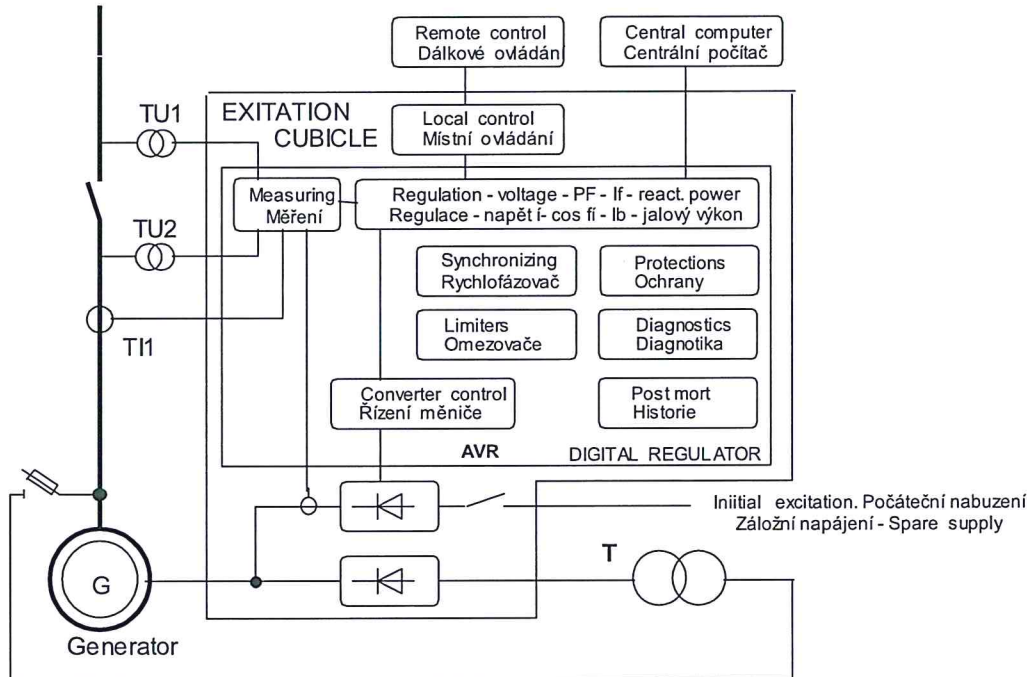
Remote control
Dálkové ovládán

Central computer
Centrální počítač

EXITATION
CUBICLE

TU1

Local control
Místní ovládání

Measuring
Měření

Regulation - voltage - PF - If - react. power
Regulace - napět í- cos fí - Ib - jalový výkon

TU2

Synchronizing
Rychlofázovač

Protections
Ochrany

TI1

Limiters
Omezovače

Diagnostics
Diagnotika

Converter control
Řízení měniče

Post mort
Historie

AVR

DIGITAL REGULATOR

Iniitial excitation. Počáteční nabuzení
Záložní napájení - Spare supply

T

G

Generator